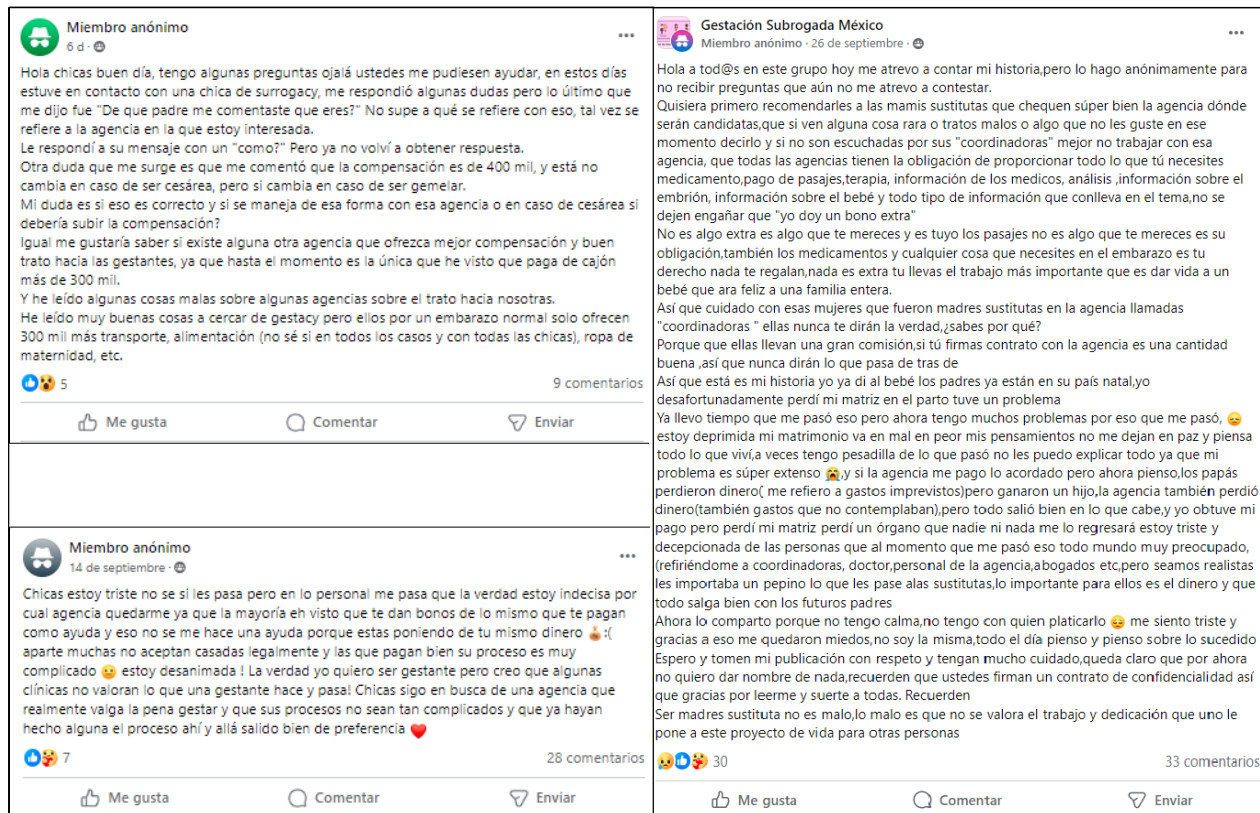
Miembro anónimo
6 d · 

Hola chicas buen día, tengo algunas preguntas ojalá ustedes me pudiesen ayudar, en estos días estuve en contacto con una chica de surrogacy, me respondió algunas dudas pero lo último que me dijo fue "De que padre me comentaste que eres?" No supe a qué se refiere con eso, tal vez se refiere a la agencia en la que estoy interesada.
Le respondí a su mensaje con un "como?" Pero ya no volví a obtener respuesta.
Otra duda que me surge es que me comentó que la compensación es de 400 mil, y está no cambia en caso de ser cesárea, pero si cambia en caso de ser gemelar.
Mi duda es si eso es correcto y si se maneja de esa forma con esa agencia o en caso de cesárea si debería subir la compensación?
Igual me gustaría saber si existe alguna otra agencia que ofrezca mejor compensación y buen trato hacia las gestantes, ya que hasta el momento es la única que he visto que paga de cajón más de 300 mil.
Y he leído algunas cosas malas sobre algunas agencias sobre el trato hacia nosotras.
He leído muy buenas cosas a cercar de gestacy pero ellos por un embarazo normal solo ofrecen 300 mil más transporte, alimentación (no sé si en todos los casos y con todas las chicas), ropa de maternidad, etc.

5
9 comentarios
Me gusta
Comentar
Enviar

Miembro anónimo
14 de septiembre · 

Chicas estoy triste no se si les pasa pero en lo personal me pasa que la verdad estoy indecisa por cual agencia quedarme ya que la mayoría eh visto que te dan bonos de lo mismo que te pagan como ayuda y eso no se me hace una ayuda porque estas poniendo de tu mismo dinero :( aparte muchas no aceptan casadas legalmente y las que pagan bien su proceso es muy complicado estoy desanimada ! La verdad yo quiero ser gestante pero creo que algunas clínicas no valoran lo que una gestante hace y pasa! Chicas sigo en busca de una agencia que realmente valga la pena gestar y que sus procesos no sean tan complicados y que ya hayan hecho alguna el proceso ahí y allá salido bien de preferencia

7
28 comentarios
Me gusta
Comentar
Enviar

Gestación Subrogada México
Miembro anónimo · 26 de septiembre · 

Hola a tod@s en este grupo hoy me atrevo a contar mi historia,pero lo hago anónimamente para no recibir preguntas que aún no me atrevo a contestar.
Quisiera primero recomendarles a las mamis sustitutas que chequen súper bien la agencia dónde serán candidatas,que si ven alguna cosa rara o tratos malos o algo que no les guste en ese momento decirlo y si no son escuchadas por sus "coordinadoras" mejor no trabajar con esa agencia, que todas las agencias tienen la obligación de proporcionar todo lo que tú necesites medicamento,pago de pasajes,terapia, información de los medicos, análisis ,información sobre el embrión, información sobre el bebé y todo tipo de información que conlleva en el tema,no se dejen engañar que "yo doy un bono extra"
No es algo extra es algo que te mereces y es tuyo los pasajes no es algo que te mereces es su obligación,también los medicamentos y cualquier cosa que necesites en el embarazo es tu derecho nada te regalan,nada es extra tu llevas el trabajo más importante que es dar vida a un bebé que ara feliz a una familia entera.
Así que cuidado con esas mujeres que fueron madres sustitutas en la agencia llamadas "coordinadoras " ellas nunca te dirán la verdad,¿sabes por qué?
Porque que ellas llevan una gran comisión,si tú firmas contrato con la agencia es una cantidad buena ,así que nunca dirán lo que pasa de tras de
Así que está es mi historia yo ya di al bebé los padres ya están en su país natal,yo desafortunadamente perdí mi matriz en el parto tuve un problema
Ya llevo tiempo que me pasó eso pero ahora tengo muchos problemas por eso que me pasó, estoy deprimida mi matrimonio va en mal en peor mis pensamientos no me dejen en paz y piensa todo lo que viví,a veces tengo pesadilla de lo que pasó no les puedo explicar todo ya que mi problema es súper extenso ,y si la agencia me pago lo acordado pero ahora pienso,los papás perdieron dinero( me refiero a gastos imprevistos)pero ganaron un hijo,la agencia también perdió dinero(también gastos que no contemplaban),pero todo salió bien en lo que cabe,y yo obtuve mi pago pero perdí mi matriz perdí un órgano que nadie ni nada me lo regresará estoy triste y decepcionada de las personas que al momento que me pasó eso todo mundo muy preocupado,(refiriéndome a coordinadoras, doctor,personal de la agencia,abogados etc,pero seamos realistas les importaba un pepino lo que les pase alas sustitutas,lo importante para ellos es el dinero y que todo salga bien con los futuros padres
Ahora lo comparto porque no tengo calma,no tengo con quien platicarlo me siento triste y gracias a eso me quedaron miedos,no soy la misma,todo el día pienso y pienso sobre lo sucedido
Espero y tomen mi publicación con respeto y tengan mucho cuidado,queda claro que por ahora no quiero dar nombre de nada,recuerden que ustedes firman un contrato de confidencialidad así que gracias por leerme y suerte a todas. Recuerden
Ser madres sustituta no es malo,lo malo es que no se valora el trabajo y dedicación que uno le pone a este proyecto de vida para otras personas

30
33 comentarios
Me gusta
Comentar
Enviar